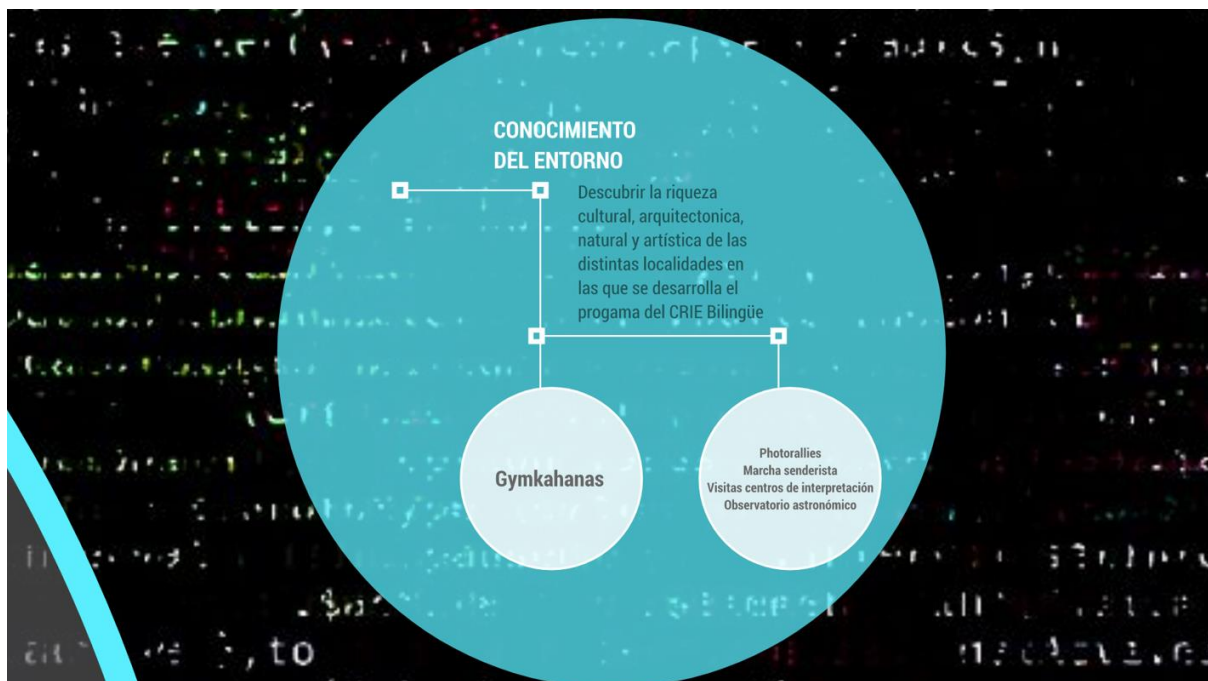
CONOCIMIENTO DEL ENTORNO

Descubrir la riqueza cultural, arquitectonica, natural y artística de las distintas localidades en las que se desarrolla el progama del CRIE Bilingüe

Gymkahanas

Photorallies
Marcha senderista
Visitas centros de interpretación
Observatorio astronómico